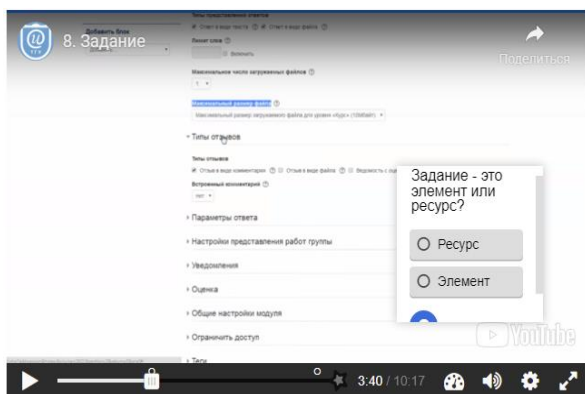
8. Задание

Поделиться

Добавить блок

Типы представления ответов

Лимит слов

Включить

Максимальное число загружаемых файлов

1

Максимальный размер файла

Максимальный размер загружаемого файла для уровня «Курс» (10Мбайт)

Типы отзывов

Типы отзывов

Отзыв в виде комментария

Отзыв в виде файла

Встроенный комментарий

нет

Параметры ответа

Настройки представления работ группы

Уведомления

Оценка

Общие настройки модуля

Ограничить доступ

Теги

Задание - это элемент или ресурс?

Ресурс

Элемент

YouTube

3:40 / 10:17